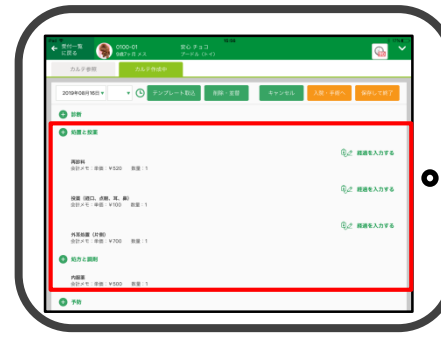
受付一覧に戻る
0100-01
犬猫アニマ メス
安心 チョコ
アーデル (トイ)
カルテ参照
カルテ作成中
2019年08月15日
テンプレート取込
削除・変更
キャンセル
入院・手術へ
保存して終了
診断
処置と検査
経過を入力する
再診料
会計メモ：単価：¥520 数量：1
経過を入力する
採血（顎口、点滴、耳、鼻）
会計メモ：単価：¥100 数量：1
経過を入力する
外耳処置（片側）
会計メモ：単価：¥700 数量：1
処方と調剤
内服薬
会計メモ：単価：¥500 数量：1
予約